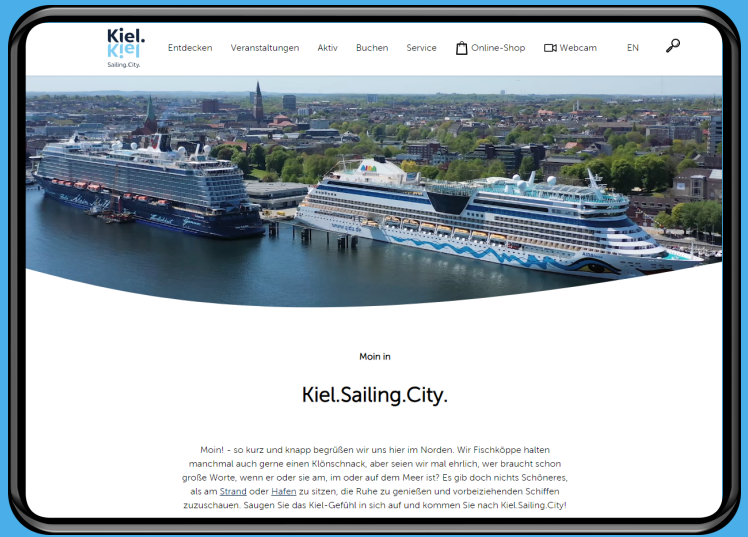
Kiel.
Kiel
Sailing.City.

Entdecken Veranstaltungen Aktiv Buchen Service Online-Shop Webcam EN

Moin in

Kiel.Sailing.City.

Moin! - so kurz und knapp begrüßen wir uns hier im Norden. Wir Fischköppe halten manchmal auch gerne einen Klönschnack, aber seien wir mal ehrlich, wer braucht schon große Worte, wenn er oder sie am, im oder auf dem Meer ist? Es gib doch nichts Schöneres, als am Strand oder Hafen zu sitzen, die Ruhe zu genießen und vorbeiziehenden Schiffen zuzuschauen. Saugen Sie das Kiel-Gefühl in sich auf und kommen Sie nach Kiel.Sailing.City!